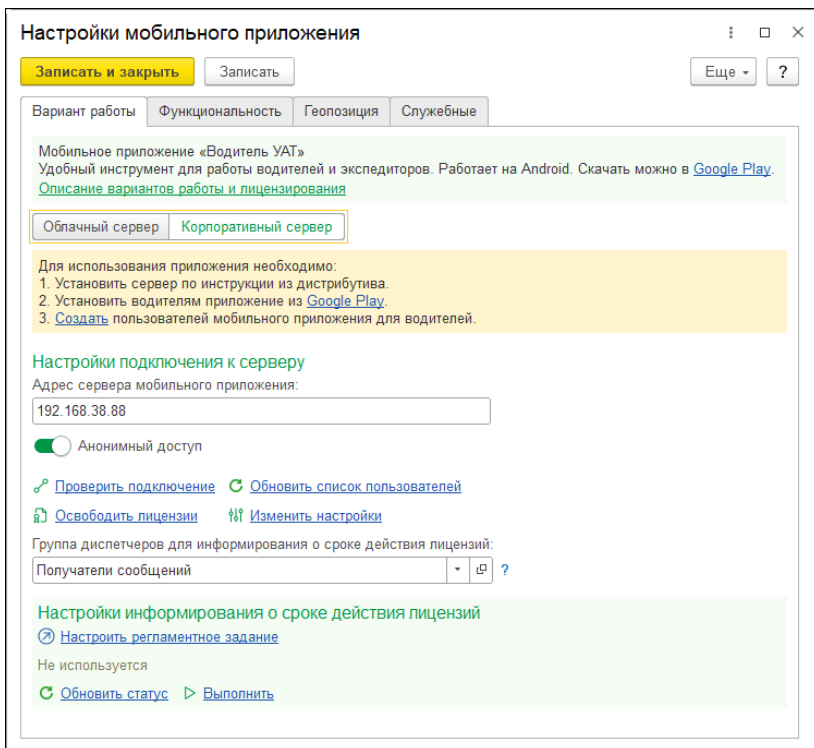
Настройки мобильного приложения

Записать и закрыть | Записать | Еще | ?

Вариант работы | Функциональность | Геопозиция | Служебные

Мобильное приложение «Водитель УАТ»
Удобный инструмент для работы водителей и экспедиторов. Работает на Android. Скачать можно в Google Play.
Описание вариантов работы и лицензирования

Облачный сервер | Корпоративный сервер

Для использования приложения необходимо:
1. Установить сервер по инструкции из дистрибутива.
2. Установить водителям приложение из Google Play.
3. Создать пользователей мобильного приложения для водителей.

Настройки подключения к серверу
Адрес сервера мобильного приложения:
192.168.38.88

Анонимный доступ

Проверить подключение
Обновить список пользователей
Освободить лицензии
Изменить настройки

Группа диспетчеров для информирования о сроке действия лицензий:
Получатели сообщений
?

Настройки информирования о сроке действия лицензий
Настроить регламентное задание
Не используется
Обновить статус
Выполнить